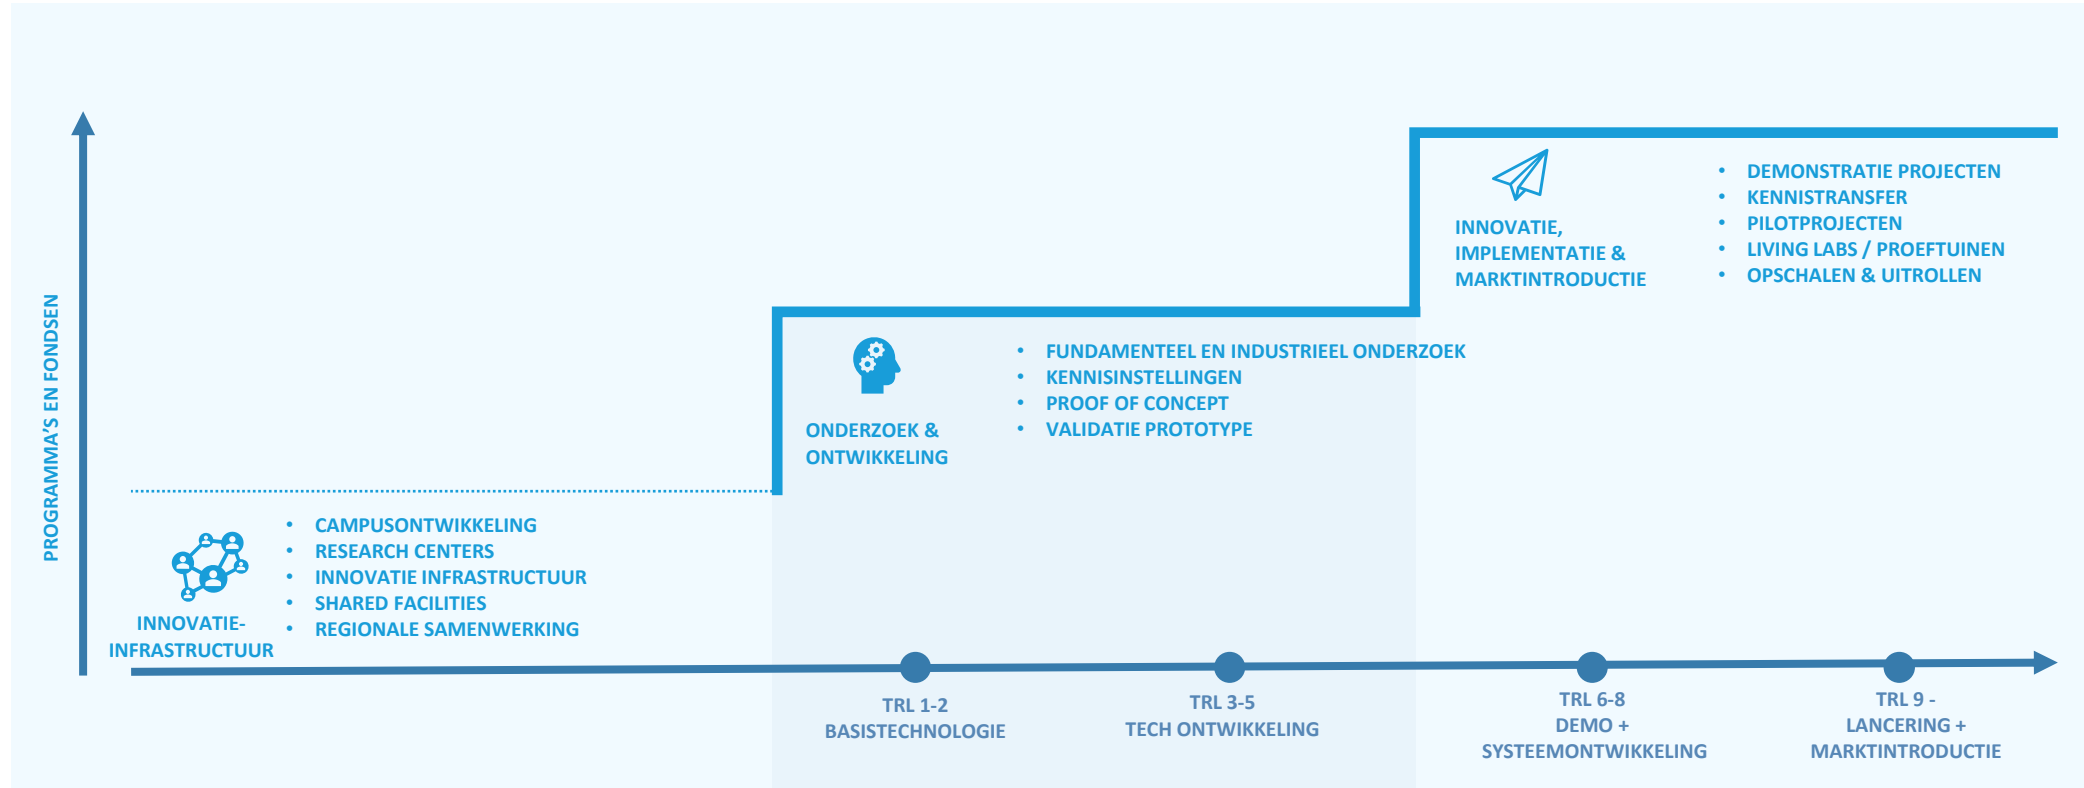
PROGRAMMA'S EN FONDSEN

INNOVATIE, IMPLEMENTATIE & MARKTINTRODUCTIE

• DEMONSTRATIE PROJECTEN
• KENNISTRANSFER
• PILOTPROJECTEN
• LIVING LABS / PROEFTUINEN
• OPSCHALEN & UITROLLEN

ONDERZOEK & ONTWIKKELING

• FUNDAMENTEEL EN INDUSTRIEEL ONDERZOEK
• KENNISINSTELLINGEN
• PROOF OF CONCEPT
• VALIDATIE PROTOTYPE

INNOVATIE-INFRASTRUCTUUR

• CAMPUSONTWIKKELING
• RESEARCH CENTERS
• INNOVATIE INFRASTRUCTUUR
• SHARED FACILITIES
• REGIONALE SAMENWERKING

TRL 1-2
BASISTECHNOLOGIE

TRL 3-5
TECH ONTWIKKELING

TRL 6-8
DEMO +
SYSTEEMONTWIKKELING

TRL 9 -
LANCERING +
MARKTINTRODUCTIE